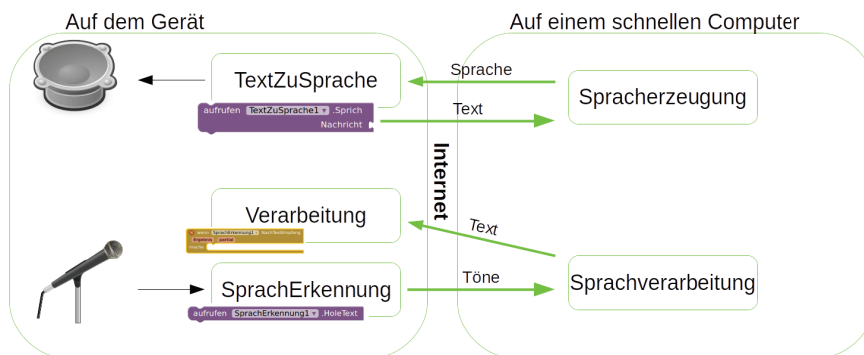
Auf dem Gerät

Auf einem schnellen Computer

TextZuSprache

aufrufen TextZuSprache1 .Sprich
Nachricht

Sprache

Text

Spracherzeugung

Internet

Verarbeitung

wenn SprachErkennung1 .NachTextEmpfang
Ergebnis partiell

Text

SprachErkennung

aufrufen SprachErkennung1 .HoleText

Töne

Sprachverarbeitung